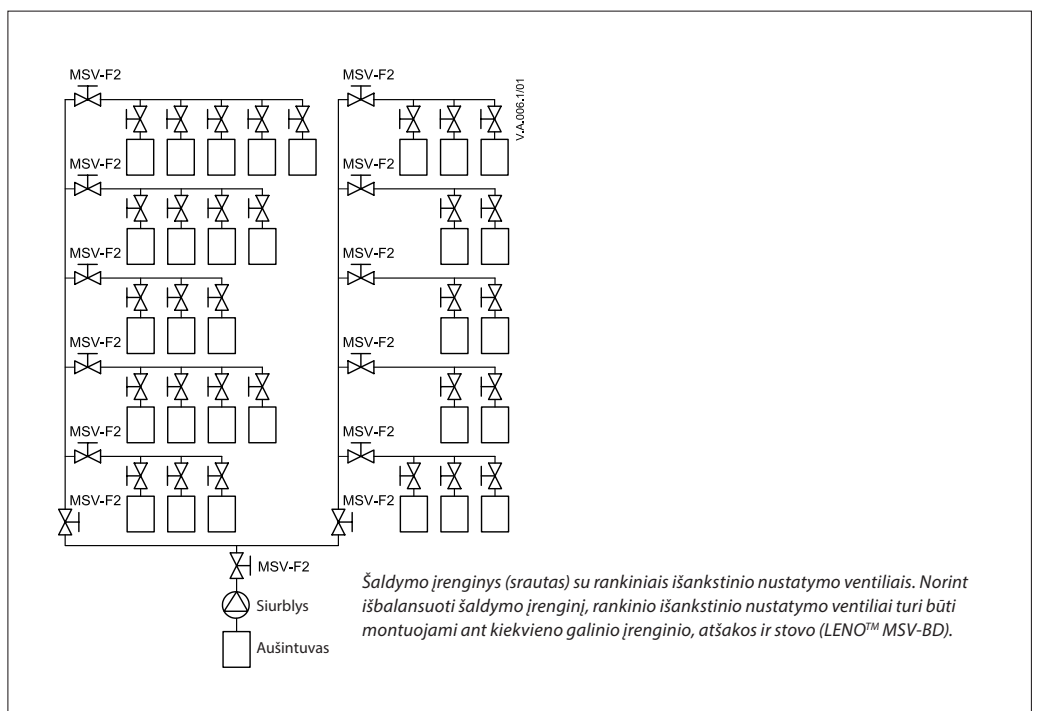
MSV-F2
MSV-F2
V.A.006.1/01
MSV-F2
MSV-F2
MSV-F2
MSV-F2
MSV-F2
MSV-F2
MSV-F2
MSV-F2
MSV-F2
MSV-F2
MSV-F2
Siurblys
Aušintuvas

Šaldymo įrenginys (srautas) su rankiniais išankstinio nustatymo ventiliais. Norint išbalansuoti šaldymo įrenginį, rankinio išankstinio nustatymo ventiliai turi būti montuojami ant kiekvieno galinio įrenginio, atšakos ir stovo (LENO$^{TM}$ MSV-BD).